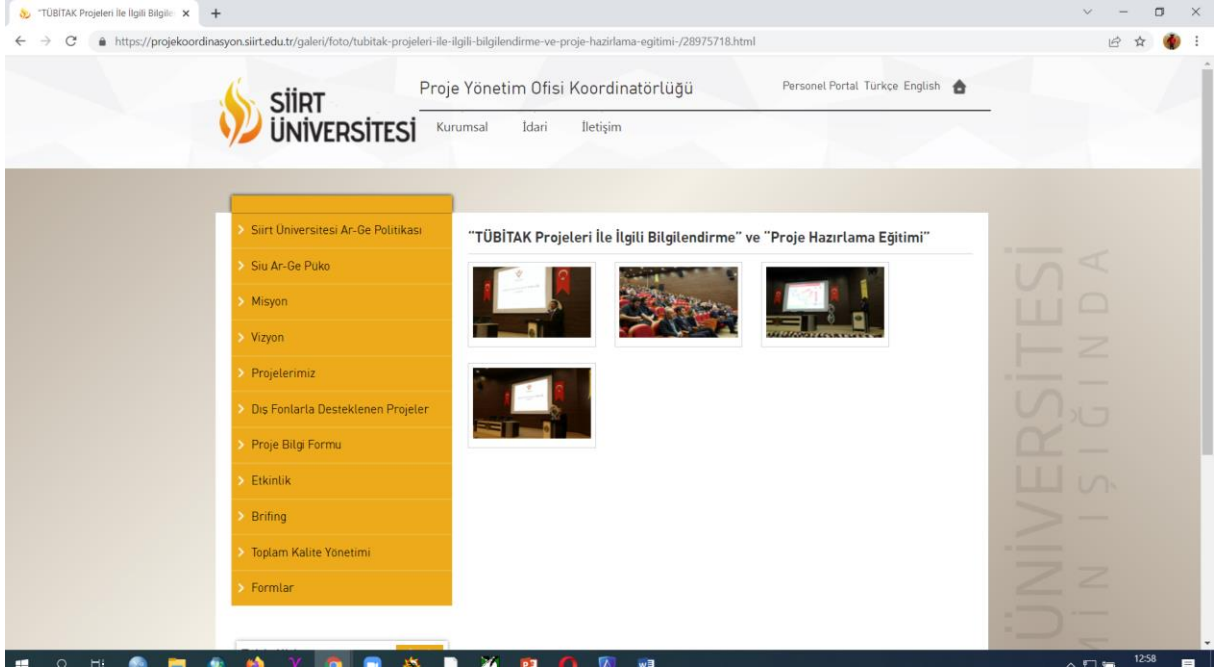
"TÜBİTAK Projeleri İle İlgili Bilgile ×

https://projekoordinasyon.siirt.edu.tr/galeri/foto/tubitak-projeleri-ile-ilgili-bilgilendirme-ve-proje-hazirlama-egitimi-/28975718.html

SİİRT ÜNİVERSİTESİ

Proje Yönetim Ofisi Koordinatörlüğü

Personel Portal Türkçe English

Kurumsal İdari İletişim

Siirt Üniversitesi Ar-Ge Politikası
Siu Ar-Ge Püko
Misyon
Vizyon
Projelerimiz
Dış Fonlarla Desteklenen Projeler
Proje Bilgi Formu
Etkinlik
Brifing
Toplam Kalite Yönetimi
Formlar

"TÜBİTAK Projeleri İle İlgili Bilgilendirme" ve "Proje Hazırlama Eğitimi"

ÜNİVERSİTESİ
İLMİN IŞIĞINDA

12:58